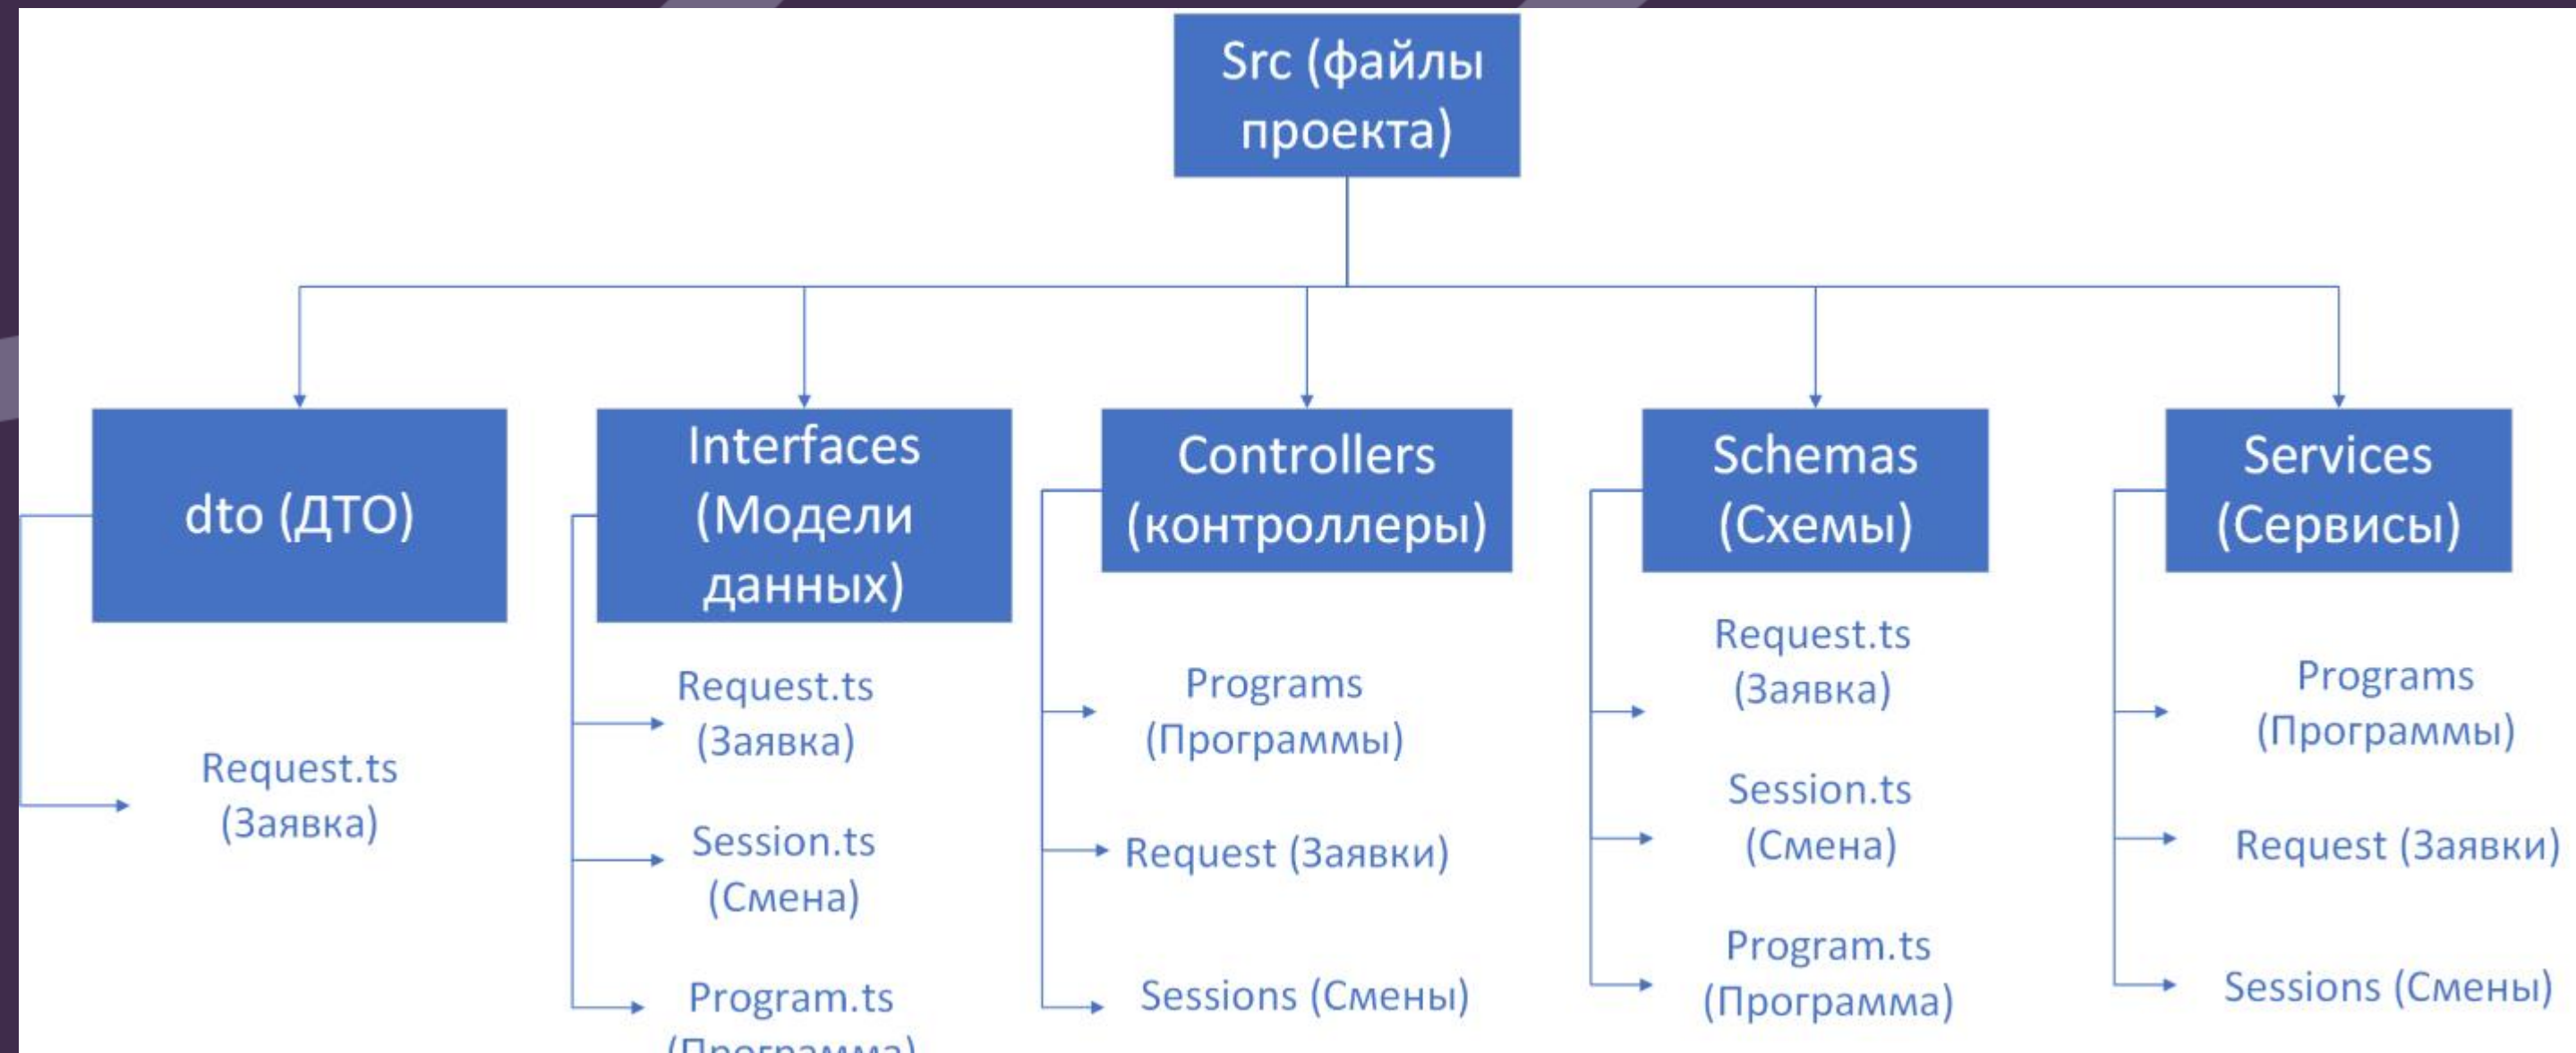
Src (файлы проекта)

dto (ДТО)

Request.ts (Заявка)

Interfaces (Модели данных)

Request.ts (Заявка)

Session.ts (Смена)

Program.ts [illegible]

Controllers (контроллеры)

Programs (Программы)

Request (Заявки)

Sessions (Смены)

Schemas (Схемы)

Request.ts (Заявка)

Session.ts (Смена)

Program.ts (Программа)

Services (Сервисы)

Programs (Программы)

Request (Заявки)

Sessions (Смены)